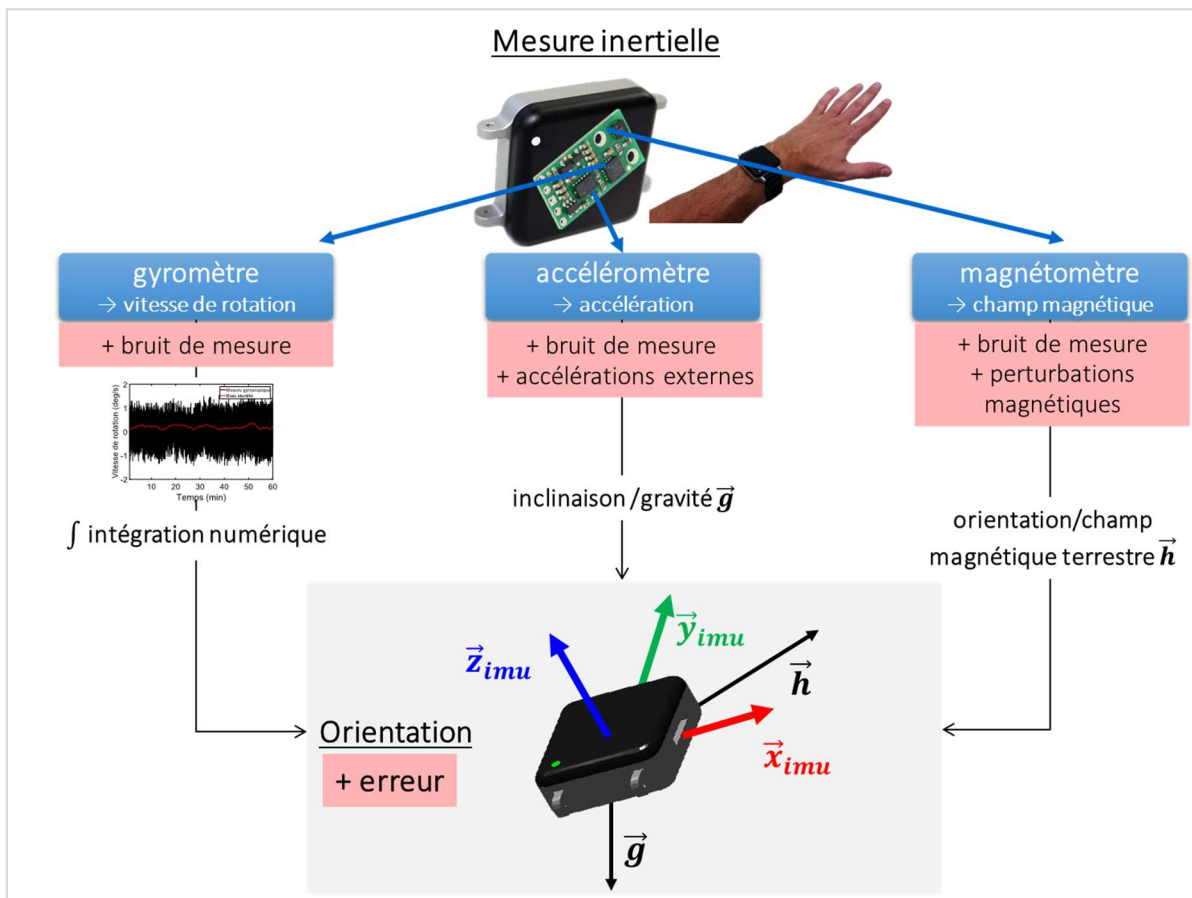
Mesure inertielle

gyromètre
→ vitesse de rotation

+ bruit de mesure

Vitesse de rotation (deg/s)
Mesure gyroscopique
Biais identifié
2
1
0
-1
-2
10 20 30 40 50 60
Temps (min)

$\int$ intégration numérique

accéléromètre
→ accélération

+ bruit de mesure
+ accélérations externes

inclinaison /gravité $\vec{g}$

magnétomètre
→ champ magnétique

+ bruit de mesure
+ perturbations magnétiques

orientation/champ magnétique terrestre $\vec{h}$

Orientation

+ erreur

$\vec{z}_{imu}$

$\vec{y}_{imu}$

$\vec{h}$

$\vec{x}_{imu}$

$\vec{g}$